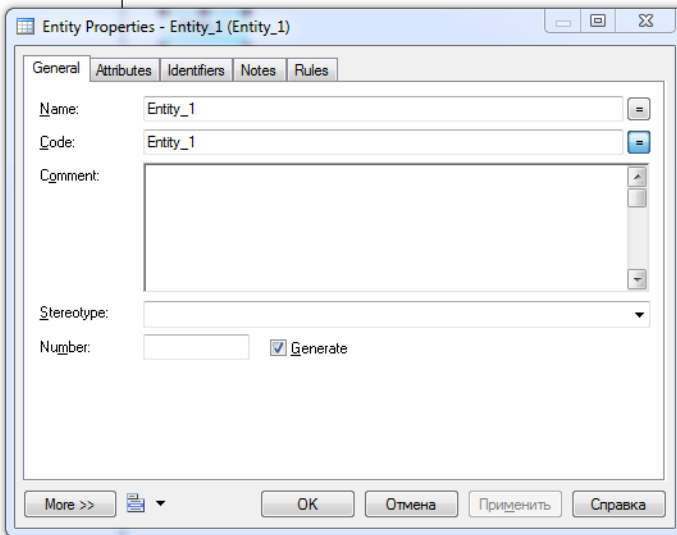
Entity Properties - Entity_1 (Entity_1)

General | Attributes | Identifiers | Notes | Rules

Name: Entity_1 =

Code: Entity_1 =

Comment:

Stereotype:

Number:

Generate

More >>

OK

Отмена

Применить

Справка